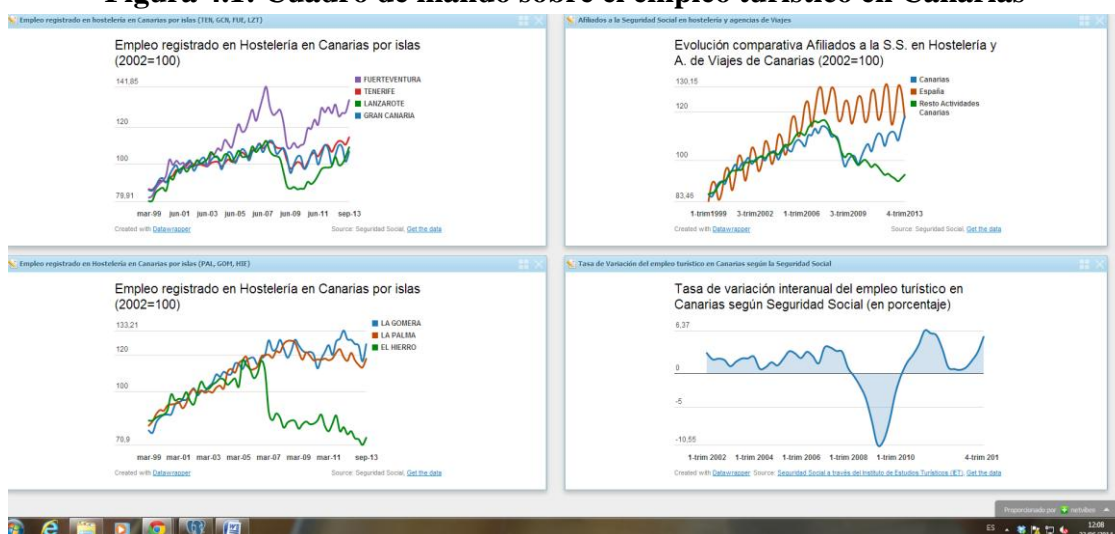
Figura 4.1: Cuadro de mando sobre el empleo turístico en Canarias

Empleo registrado en hostelería en Canarias por islas (TEN, GCN, FUE, LZT)

Empleo registrado en Hostelería en Canarias por islas (2002=100)

141,85
120
100
79,91

FUERTEVENTURA
TENERIFE
LANZAROTE
GRAN CANARIA

mar-99 jun-01 jun-03 jun-05 jun-07 jun-09 jun-11 sep-13

Created with Datawrapper
Source: Seguridad Social, Get the data

Afiliados a la Seguridad Social en hostelería y agencias de Viajes

Evolución comparativa Afiliados a la S.S. en Hostelería y A. de Viajes de Canarias (2002=100)

130,15
120
100
83,46

Canarias
España
Resto Actividades Canarias

1-trim1999 3-trim2002 1-trim2006 3-trim2009 4-trim2013

Created with Datawrapper
Source: Seguridad Social, Get the data

Empleo registrado en Hostelería en Canarias por islas (PAL, GOM, HIE)

Empleo registrado en Hostelería en Canarias por islas (2002=100)

133,21
120
100
70,9

LA GOMERA
LA PALMA
EL HIERRO

mar-99 mar-01 mar-03 mar-05 mar-07 mar-09 mar-11 sep-13

Created with Datawrapper
Source: Seguridad Social, Get the data

Tasa de Variación del empleo turístico en Canarias según la Seguridad Social

Tasa de variación interanual del empleo turístico en Canarias según Seguridad Social (en porcentaje)

6,37
0
-5
-10,55

1-trim 2002 1-trim 2004 1-trim 2006 1-trim 2008 1-trim 2010 4-trim 201

Created with Datawrapper Source: Seguridad Social a través del Instituto de Estudios Turísticos (IET), Get the data

Proporcionado por netvibes

ES
12:08
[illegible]